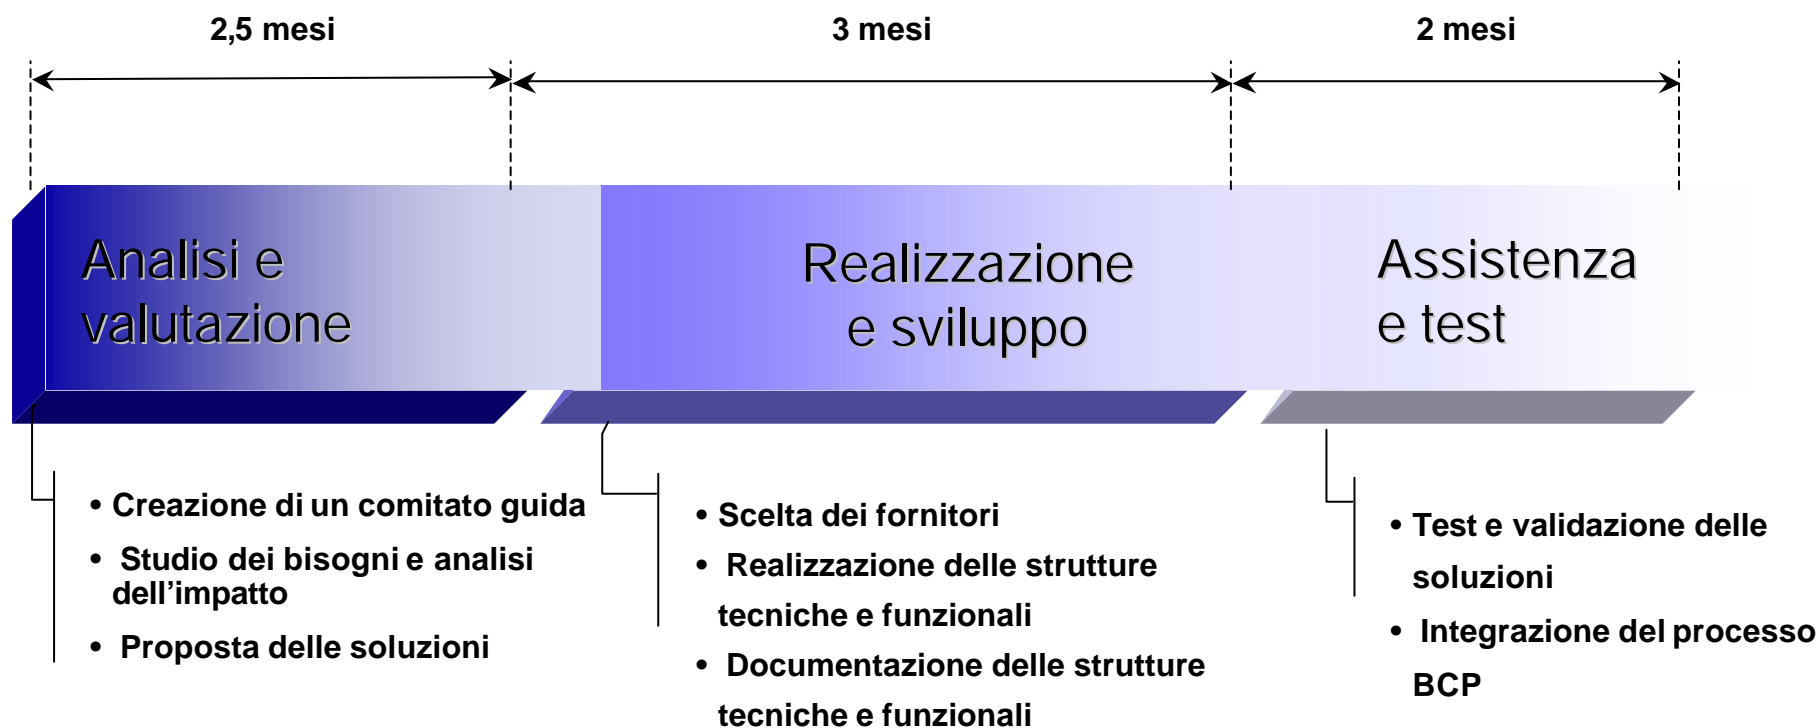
2,5 mesi

3 mesi

2 mesi

Analisi e valutazione

Realizzazione e sviluppo

Assistenza e test

• Creazione di un comitato guida
• Studio dei bisogni e analisi dell’impatto
• Proposta delle soluzioni

• Scelta dei fornitori
• Realizzazione delle strutture tecniche e funzionali
• Documentazione delle strutture tecniche e funzionali

• Test e validazione delle soluzioni
• Integrazione del processo BCP